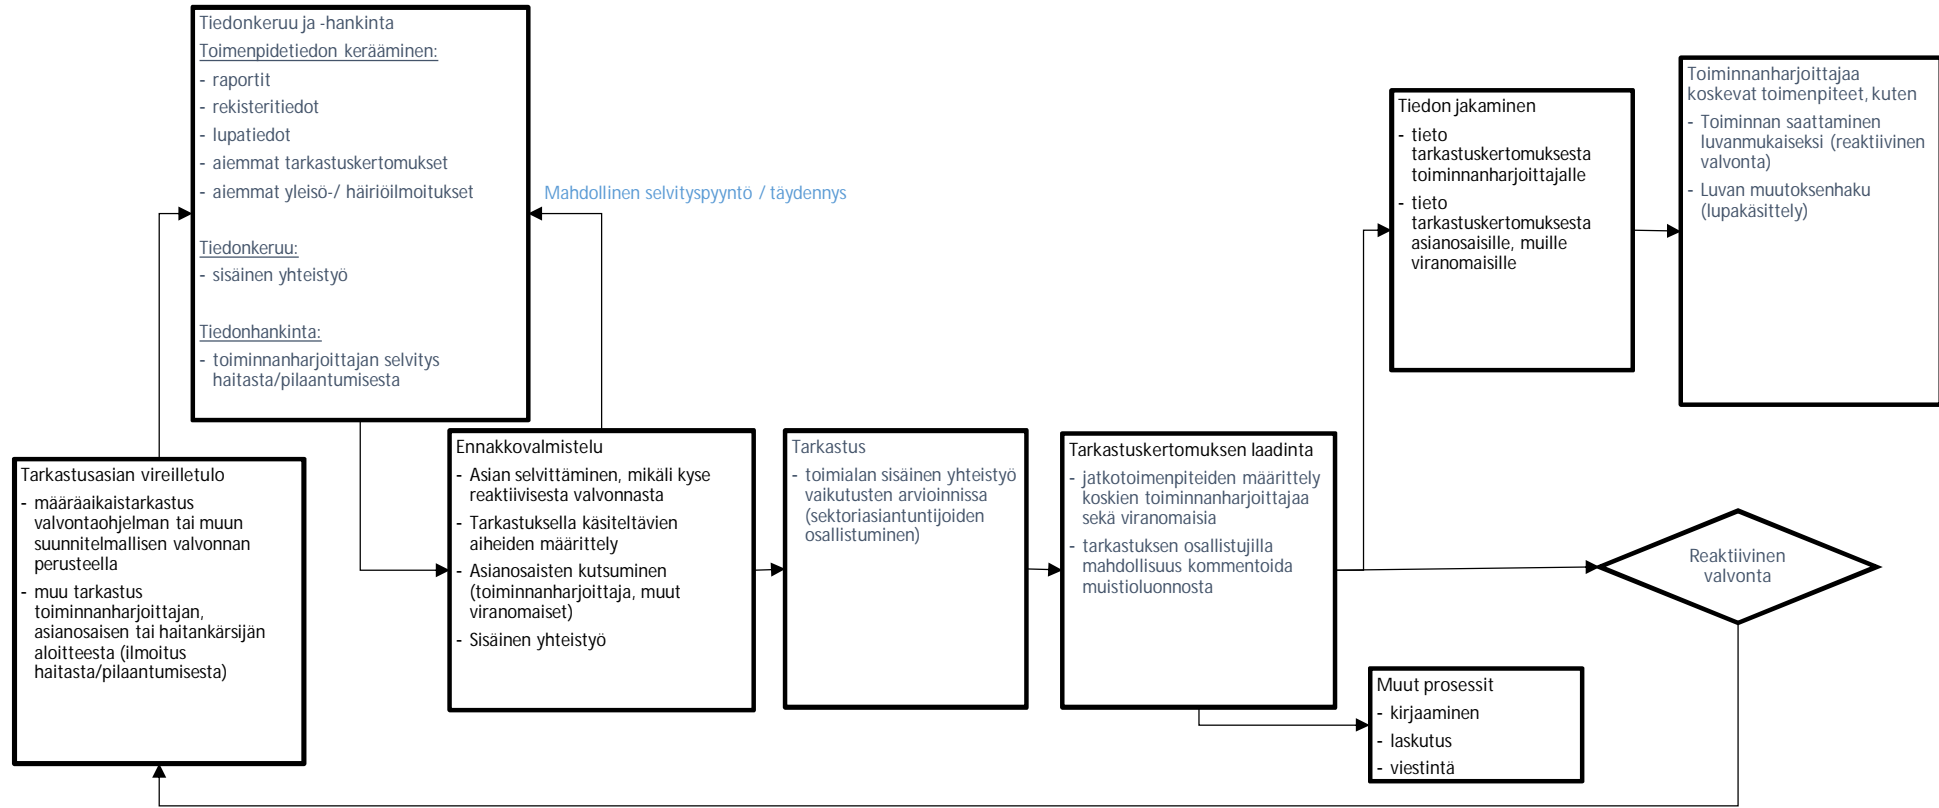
Tarkastusasian vireilletulo
- määräaikaistarkastus valvontaohjelman tai muun suunnitelmallisen valvonnan perusteella
- muu tarkastus toiminnanharjoittajan, asianosaisen tai haitankärsijän aloitteesta (ilmoitus haitasta/pilaantumisesta)

Tiedonkeruu ja -hankinta
Toimenpidetiedon kerääminen:
- raportit
- rekisteritiedot
- lupatiedot
- aiemmat tarkastuskertomukset
- aiemmat yleisö-/ häiriöilmoitukset

Tiedonkeruu:
- sisäinen yhteistyö

Tiedonhankinta:
- toiminnanharjoittajan selvitys haitasta/pilaantumisesta

Mahdollinen selvityspyyntö / täydennys

Ennakkovalmistelu
- Asian selvittäminen, mikäli kyse reaktiivisesta valvonnasta
- Tarkastuksella käsiteltävien aiheiden määrittely
- Asianosaisten kutsuminen (toiminnanharjoittaja, muut viranomaiset)
- Sisäinen yhteistyö

Tarkastus
- toimialan sisäinen yhteistyö vaikutusten arvioinnissa (sektoriasiantuntijoiden osallistuminen)

Tarkastuskertomuksen laadinta
- jatkotoimenpiteiden määrittely koskien toiminnanharjoittajaa sekä viranomaisia
- tarkastuksen osallistujilla mahdollisuus kommentoida muistioluonnosta

Tiedon jakaminen
- tieto tarkastuskertomuksesta toiminnanharjoittajalle
- tieto tarkastuskertomuksesta asianosaisille, muille viranomaisille

Toiminnanharjoittajaa koskevat toimenpiteet, kuten
- Toiminnan saattaminen luvanmukaiseksi (reaktiivinen valvonta)
- Luvan muutoksenhaku (lupakäsittely)

Reaktiivinen valvonta

Muut prosessit
- kirjaaminen
- laskutus
- viestintä